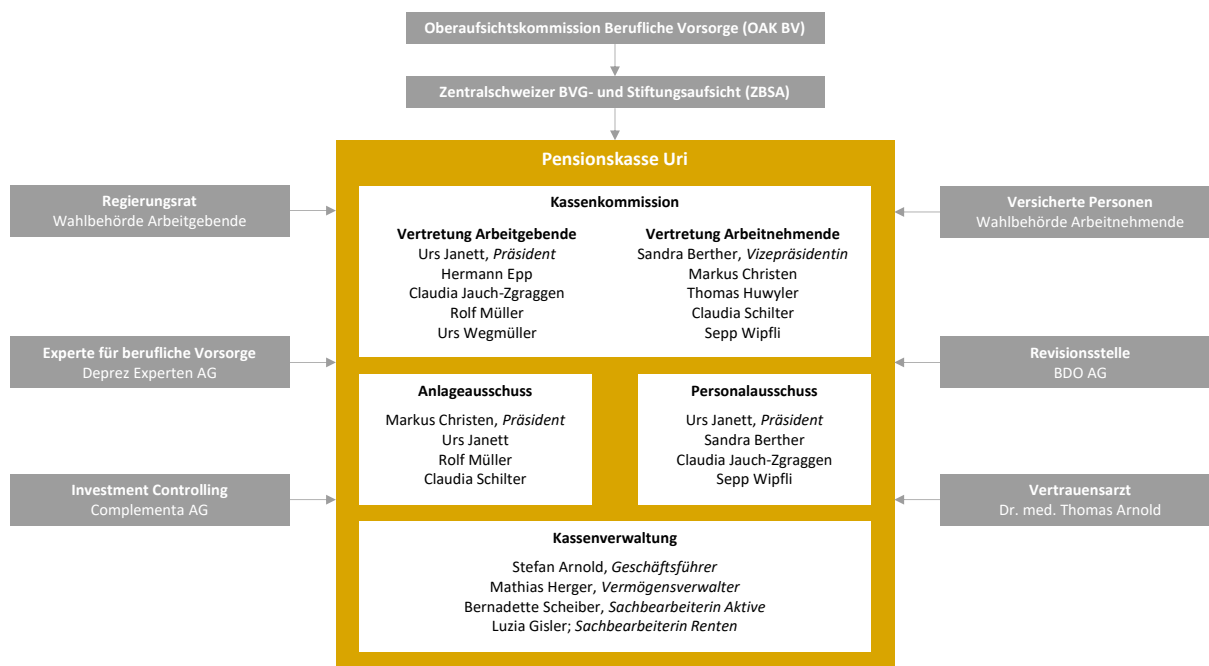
Oberaufsichtskommission Berufliche Vorsorge (OAK BV)

Zentralschweizer BVG- und Stiftungsaufsicht (ZBSA)

Pensionskasse Uri

Regierungsrat
Wahlbehörde Arbeitgebende

Versicherte Personen
Wahlbehörde Arbeitnehmende

Kassenkommission

Vertretung Arbeitgebende
Urs Janett, *Präsident*
Hermann Epp
Claudia Jauch-Zgraggen
Rolf Müller
Urs Wegmüller

Vertretung Arbeitnehmende
Sandra Berther, *Vizepräsidentin*
Markus Christen
Thomas Huwyler
Claudia Schilter
Sepp Wipfli

Experte für berufliche Vorsorge
Deprez Experten AG

Revisionsstelle
BDO AG

Anlageausschuss
Markus Christen, *Präsident*
Urs Janett
Rolf Müller
Claudia Schilter

Personalausschuss
Urs Janett, *Präsident*
Sandra Berther
Claudia Jauch-Zgraggen
Sepp Wipfli

Investment Controlling
Complementa AG

Vertrauensarzt
Dr. med. Thomas Arnold

Kassenverwaltung
Stefan Arnold, *Geschäftsführer*
Mathias Herger, *Vermögensverwalter*
Bernadette Scheiber, *Sachbearbeiterin Aktive*
Luzia Gisler; *Sachbearbeiterin Renten*